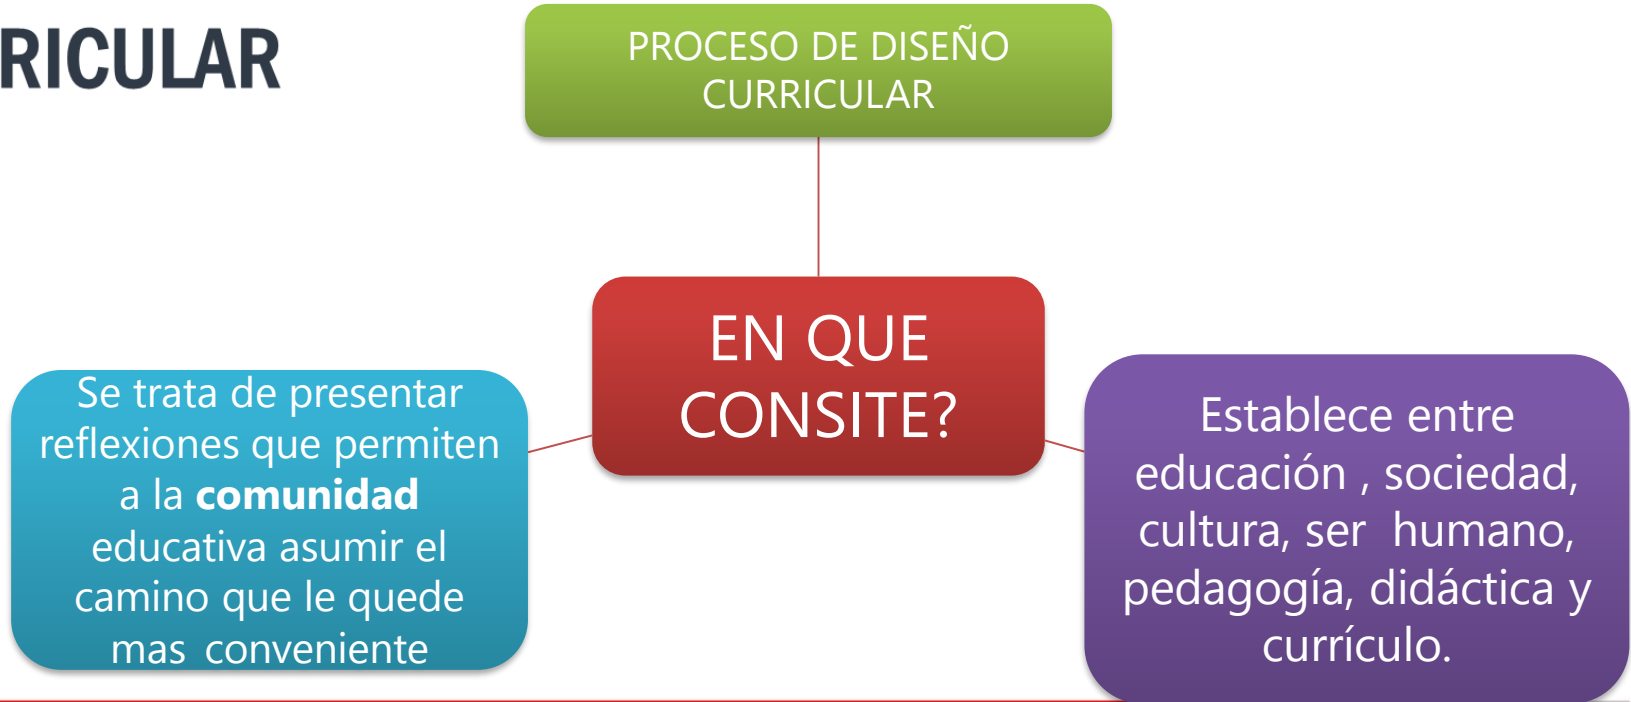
RICULAR

PROCESO DE DISEÑO CURRICULAR

EN QUE CONSITE?

Se trata de presentar reflexiones que permiten a la **comunidad** educativa asumir el camino que le quede mas conveniente

Establece entre educación , sociedad, cultura, ser humano, pedagogía, didáctica y currículo.